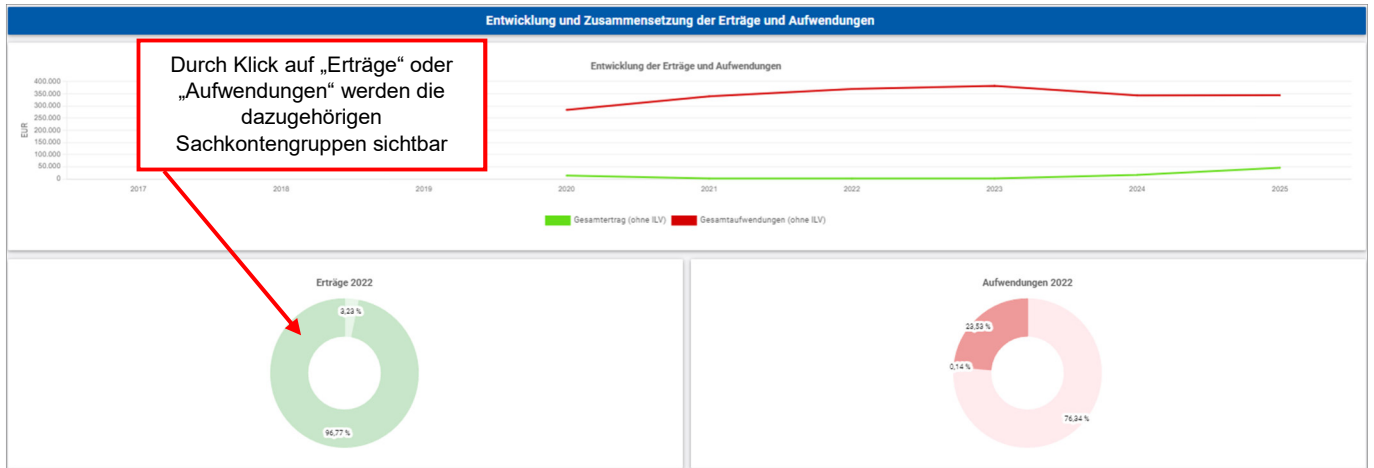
Entwicklung und Zusammensetzung der Erträge und Aufwendungen

Durch Klick auf „Erträge“ oder „Aufwendungen“ werden die dazugehörigen Sachkontengruppen sichtbar

Entwicklung der Erträge und Aufwendungen

400.000
350.000
300.000
250.000
200.000
150.000
100.000
50.000
0

EUR

2017 2018 2019 2020 2021 2022 2023 2024 2025

Gesamtertrag (ohne ILV) Gesamtaufwendungen (ohne ILV)

Erträge 2022

3,23 %

96,77 %

Aufwendungen 2022

23,53 %

0,14 %

76,34 %